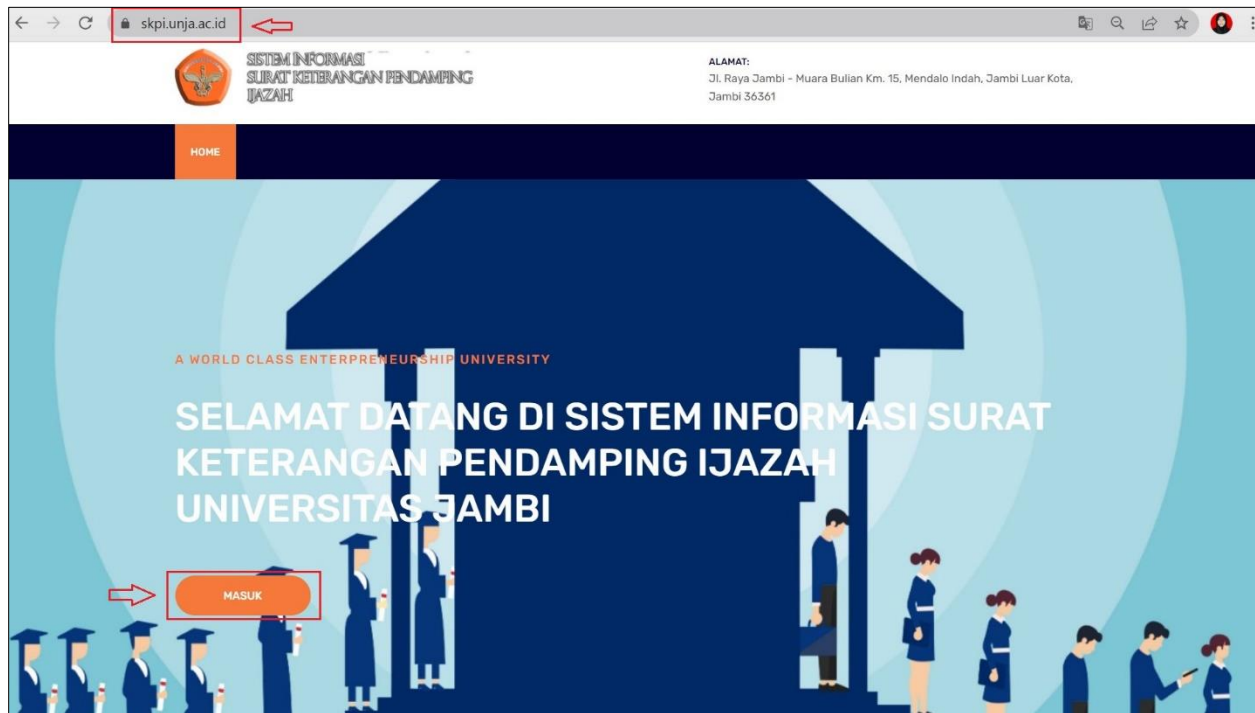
skpi.unja.ac.id

SISTEM INFORMASI
SURAT KETERANGAN PENDAMPING
IJAZAH

ALAMAT:
Jl. Raya Jambi - Muara Bulian Km. 15, Mendalo Indah, Jambi Luar Kota, Jambi 36361

HOME

A WORLD CLASS ENTERPRENEURSHIP UNIVERSITY

SELAMAT DATANG DI SISTEM INFORMASI SURAT KETERANGAN PENDAMPING IJAZAH UNIVERSITAS JAMBI

MASUK